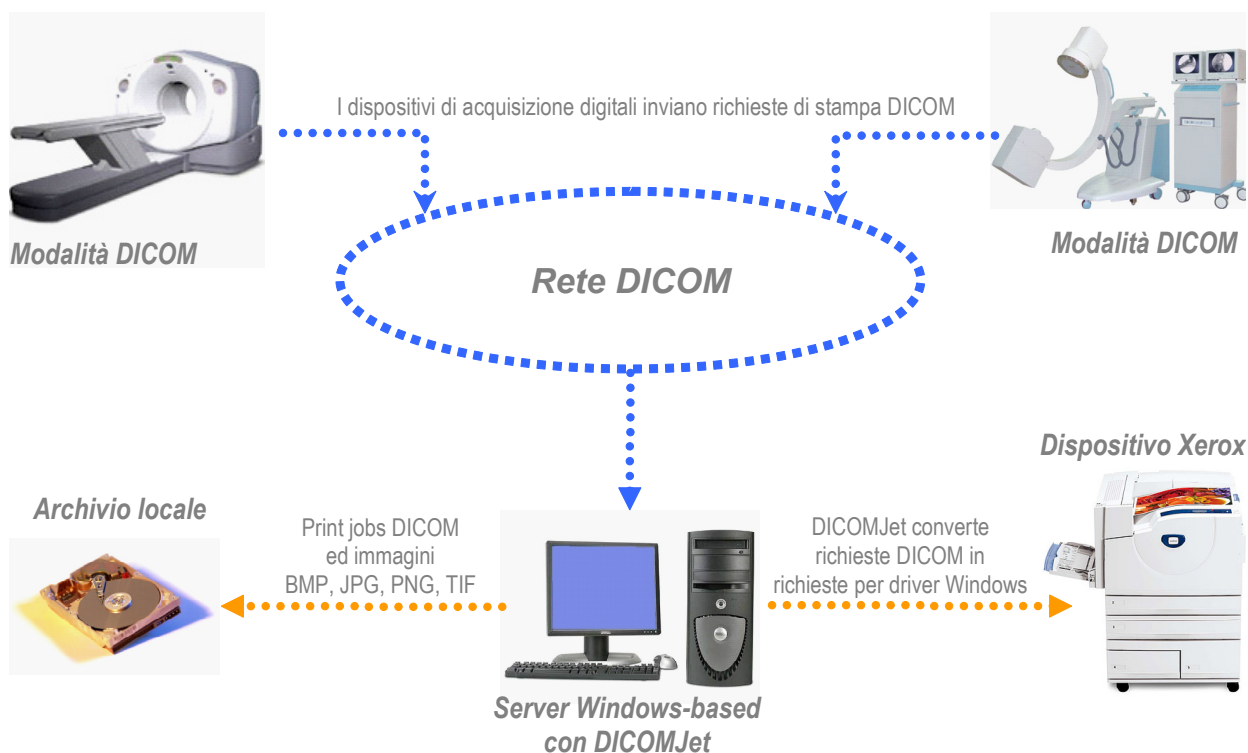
I dispositivi di acquisizione digitali inviano richieste di stampa DICOM

Modalità DICOM

Modalità DICOM

Rete DICOM

Dispositivo Xerox

Archivio locale

Print jobs DICOM ed immagini BMP, JPG, PNG, TIF

DICOMJet converte richieste DICOM in richieste per driver Windows

Server Windows-based con DICOMJet